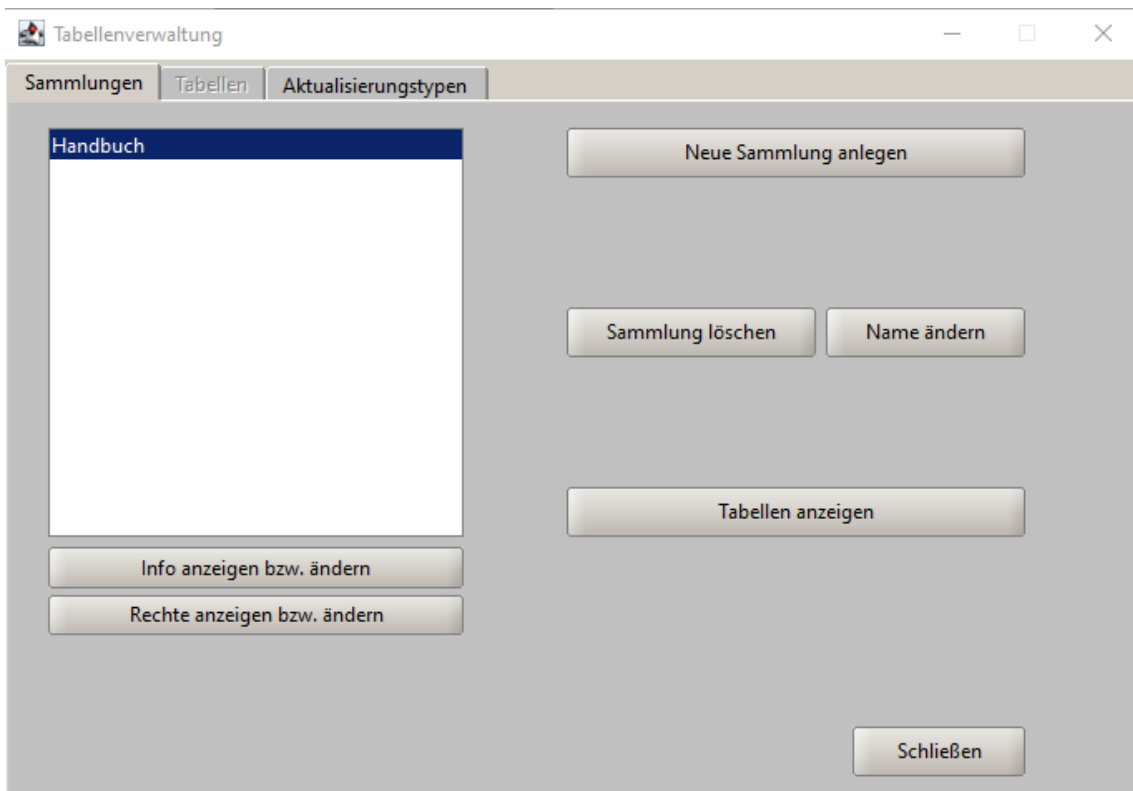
Tabellenverwaltung

Sammlungen | Tabellen | Aktualisierungstypen

Handbuch

Neue Sammlung anlegen

Sammlung löschen

Name ändern

Tabellen anzeigen

Info anzeigen bzw. ändern

Rechte anzeigen bzw. ändern

Schließen